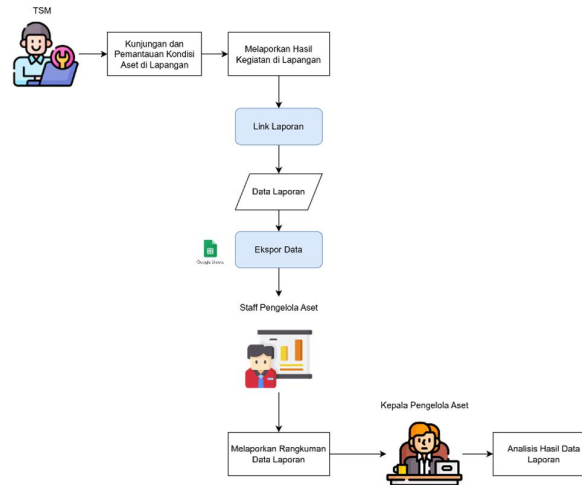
TSM

Kunjungan dan Pemantauan Kondisi Aset di Lapangan

Melaporkan Hasil Kegiatan di Lapangan

Link Laporan

Data Laporan

Google Sheets

Ekspor Data

Staff Pengelola Aset

Kepala Pengelola Aset

Melaporkan Rangkuman Data Laporan

Analisis Hasil Data Laporan